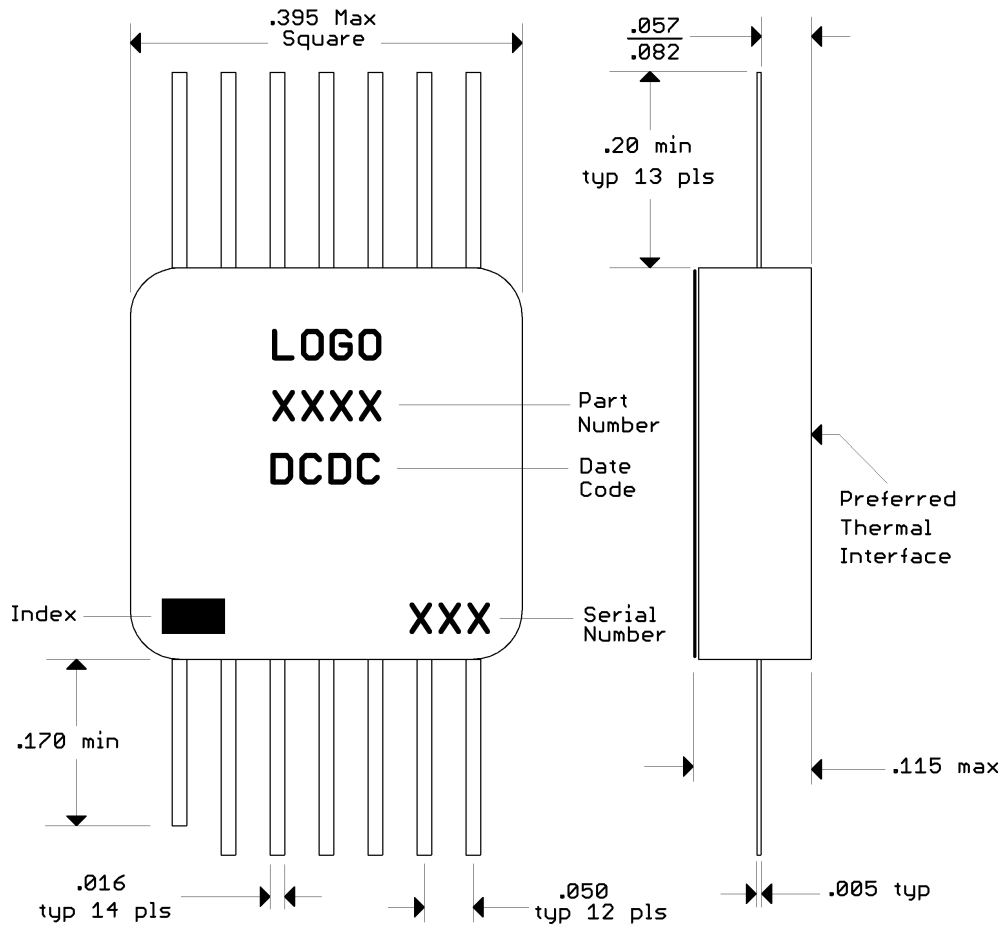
.395 Max
Square

.057
.082

.20 min
typ 13 pls

LOGO

XXXX

Part
Number

DCDC

Date
Code

Preferred
Thermal
Interface

Index

XXX

Serial
Number

.170 min

.115 max

.016
typ 14 pls

.050
typ 12 pls

.005 typ